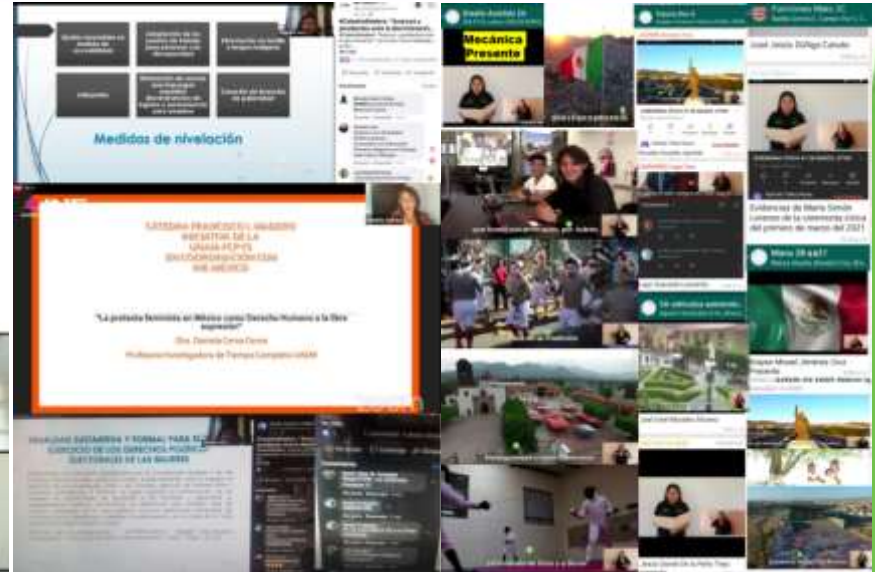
Medidas de nivelación

Mecánica Presente

CÁTEDRA FRANCISCO I. MADERO
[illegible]
UNAM-FCPYS
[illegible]
INE MÉXICO

"La protesta feminista en México como Derecho Humano a la libre expresión"

Dra. Daniela Cerva Cerna
Profesora Investigadora de Tiempo Completo UNAM

IGUALDAD SUSTANTIVA Y FORMAL PARA EL EJERCICIO DE LOS DERECHOS POLÍTICO ELECTORALES DE LAS MUJERES

José Jesús Zúñiga Camulo

Evidencias de María Simón Lorenzo de la ceremonia cívica del primero de marzo del 2021

Funciones Mesa 3C

María 2B s.s.t

José Luis Morales Alvarez